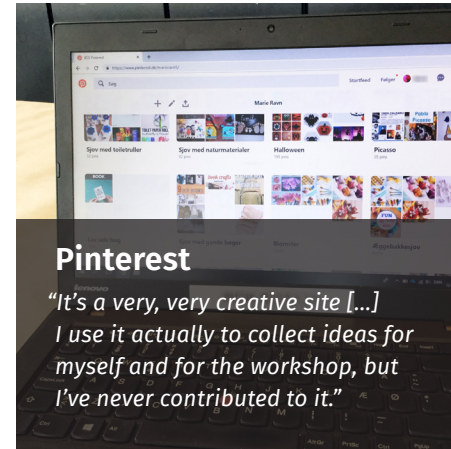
Søg

Startfeed Følger

Marie Ravn

Sjov med toiletruller

Sjov med naturmaterialer

Halloween

Picasso

Pinterest

"It's a very, very creative site [...] I use it actually to collect ideas for myself and for the workshop, but I've never contributed to it."

lenovo